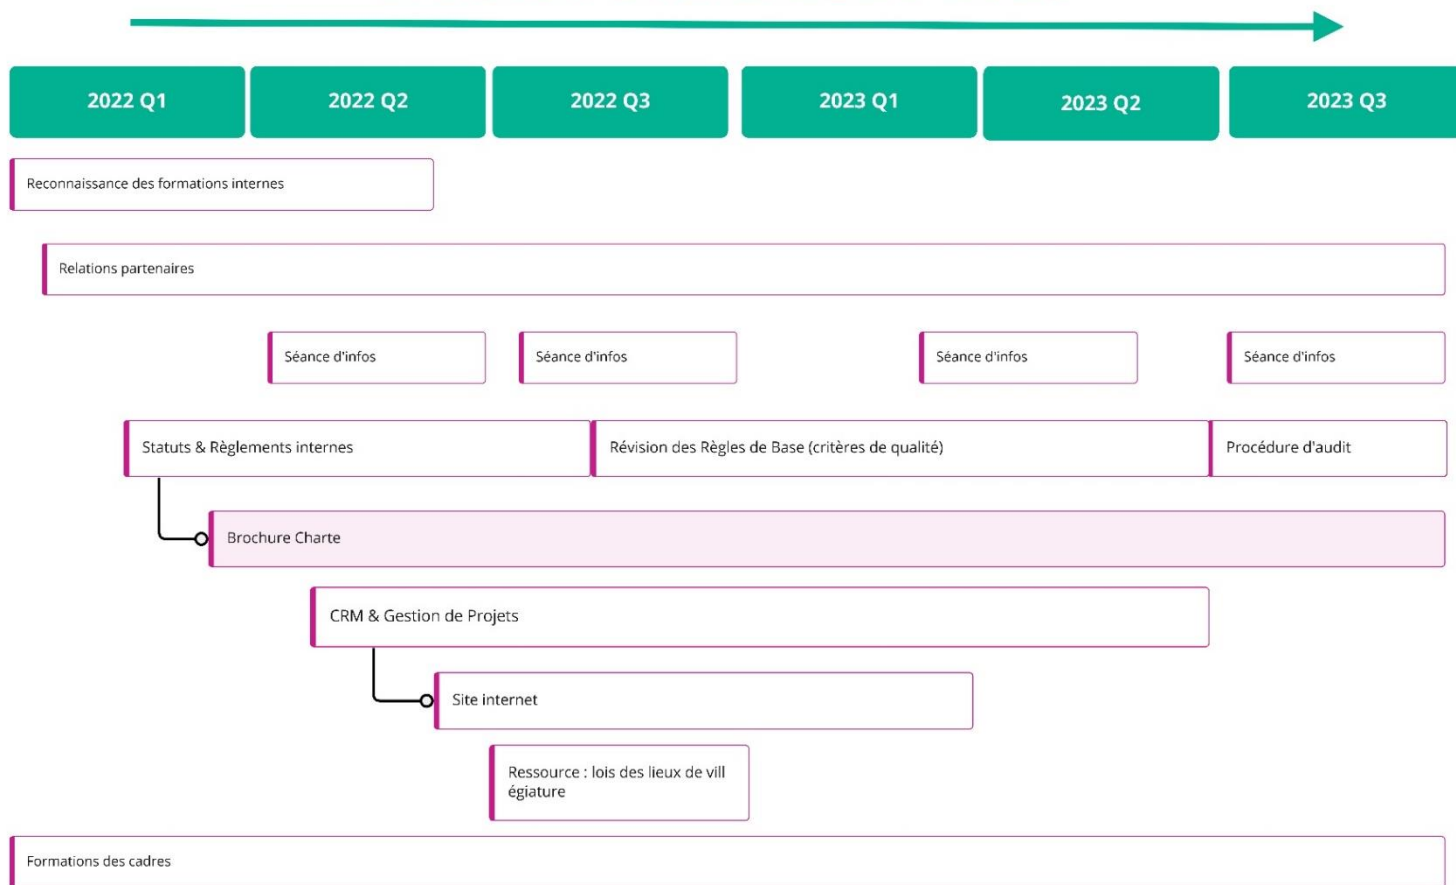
2022 Q1
2022 Q2
2022 Q3
2023 Q1
2023 Q2
2023 Q3

Reconnaissance des formations internes

Relations partenaires

Séance d'infos
Séance d'infos
Séance d'infos
Séance d'infos

Statuts & Règlements internes
Révision des Règles de Base (critères de qualité)
Procédure d'audit

Brochure Charte

CRM & Gestion de Projets

Site internet

Ressource : lois des lieux de villégiature

Formations des cadres